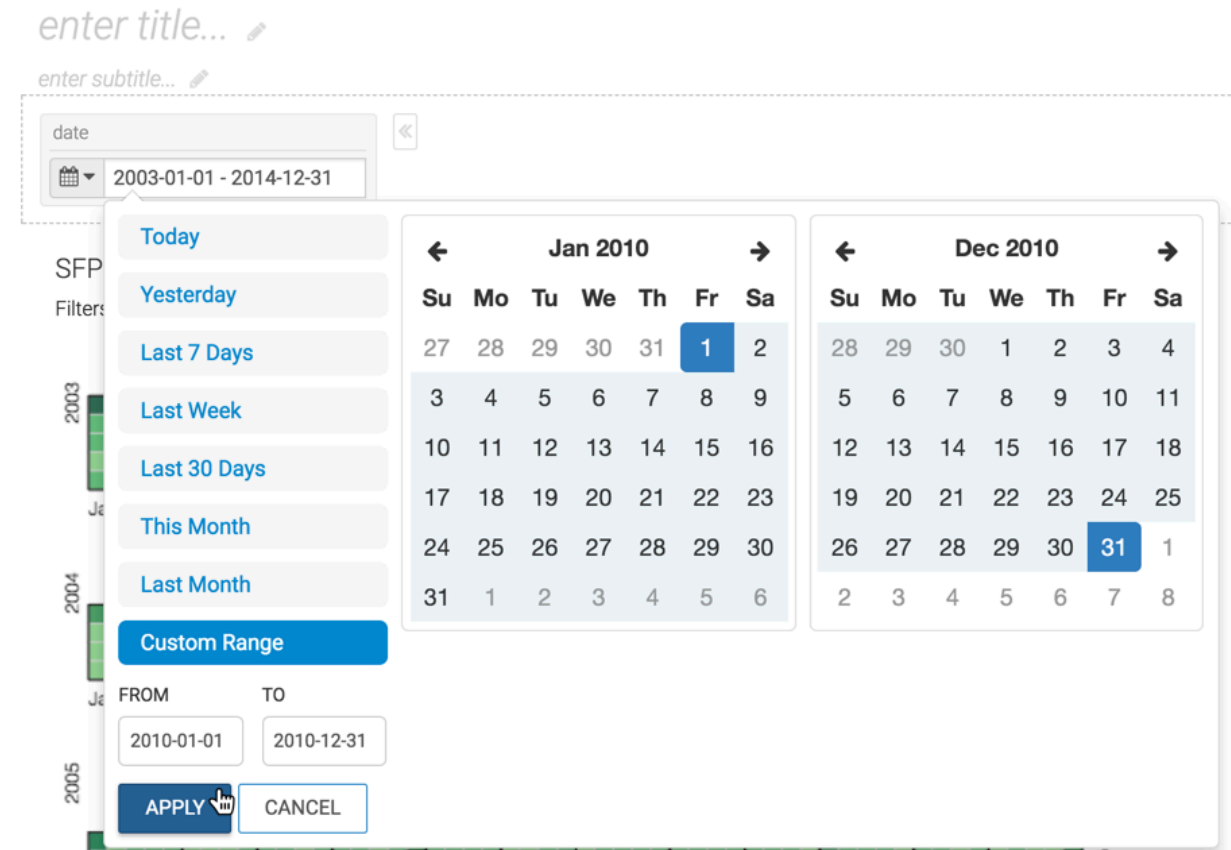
enter title...

enter subtitle...

date

2003-01-01 - 2014-12-31

SFP

Filters

2003

Ja

2004

Ja

2005

Today

Yesterday

Last 7 Days

Last Week

Last 30 Days

This Month

Last Month

Custom Range

FROM

TO

2010-01-01

2010-12-31

APPLY

CANCEL

Jan 2010

| Su | Mo | Tu | We | Th | Fr | Sa |
|---|---|---|---|---|---|---|
| 27 | 28 | 29 | 30 | 31 | 1 | 2 |
| 3 | 4 | 5 | 6 | 7 | 8 | 9 |
| 10 | 11 | 12 | 13 | 14 | 15 | 16 |
| 17 | 18 | 19 | 20 | 21 | 22 | 23 |
| 24 | 25 | 26 | 27 | 28 | 29 | 30 |
| 31 | 1 | 2 | 3 | 4 | 5 | 6 |

Dec 2010

| Su | Mo | Tu | We | Th | Fr | Sa |
|---|---|---|---|---|---|---|
| 28 | 29 | 30 | 1 | 2 | 3 | 4 |
| 5 | 6 | 7 | 8 | 9 | 10 | 11 |
| 12 | 13 | 14 | 15 | 16 | 17 | 18 |
| 19 | 20 | 21 | 22 | 23 | 24 | 25 |
| 26 | 27 | 28 | 29 | 30 | 31 | 1 |
| 2 | 3 | 4 | 5 | 6 | 7 | 8 |